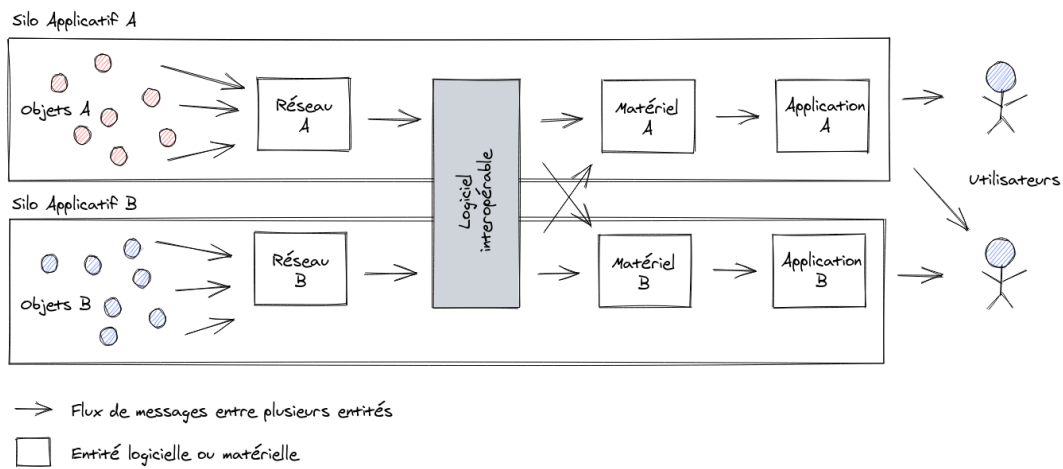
Silo Applicatif A

Objets A

Réseau A

Logiciel interopérable

Matériel A

Application A

Utilisateurs

Silo Applicatif B

Objets B

Réseau B

Matériel B

Application B

Flux de messages entre plusieurs entités

Entité logicielle ou matérielle